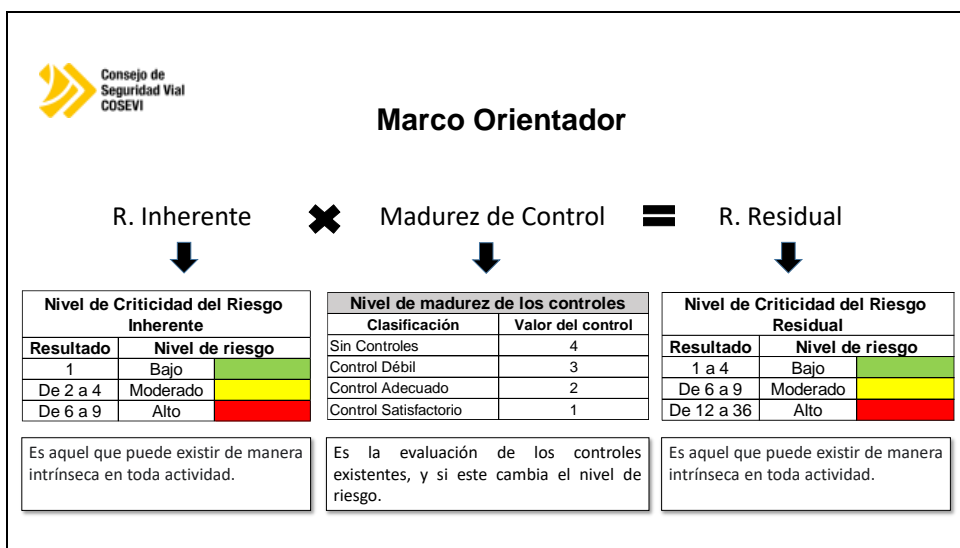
Consejo de Seguridad Vial COSEVI

Marco Orientador

R. Inherente Madurez de Control R. Residual

Nivel de Criticidad del Riesgo Inherente

| Resultado | Nivel de riesgo | |
|---|---|---|
| 1 | Bajo | |
| De 2 a 4 | Moderado | |
| De 6 a 9 | Alto | |

Nivel de madurez de los controles

| Clasificación | Valor del control |
|---|---|
| Sin Controles | 4 |
| Control Débil | 3 |
| Control Adecuado | 2 |
| Control Satisfactorio | 1 |

Nivel de Criticidad del Riesgo Residual

| Resultado | Nivel de riesgo | |
|---|---|---|
| 1 a 4 | Bajo | |
| De 6 a 9 | Moderado | |
| De 12 a 36 | Alto | |

Es aquel que puede existir de manera intrínseca en toda actividad.

Es la evaluación de los controles existentes, y si este cambia el nivel de riesgo.

Es aquel que puede existir de manera intrínseca en toda actividad.